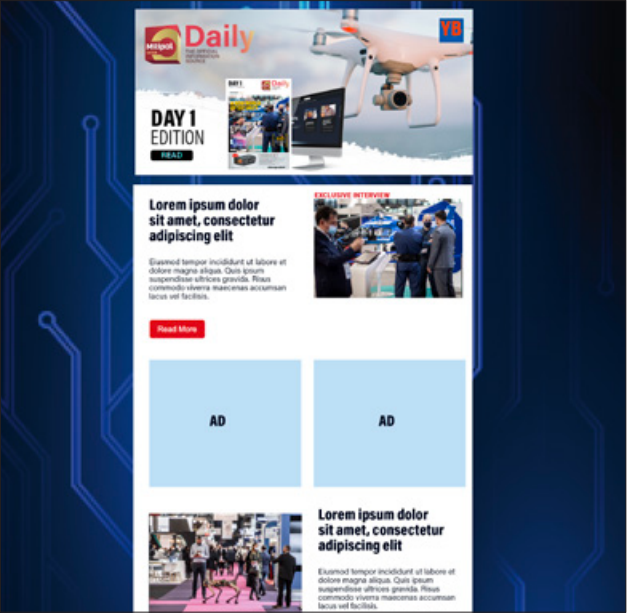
Milipol Daily
THE OFFICIAL INFORMATION SOURCE

YB

DAY 1 EDITION
READ

DAY 1 Daily

EXCLUSIVE INTERVIEW

Lorem ipsum dolor sit amet, consectetur adipiscing elit

Eiusmod tempor incididunt ut labore et dolore magna aliqua. Quis ipsum suspendisse ultrices gravida. Risus commodo viverra maecenas accumsan lacus vel facilisis.

Read More

AD

AD

Lorem ipsum dolor sit amet, consectetur adipiscing elit

Eiusmod tempor incididunt ut labore et dolore magna aliqua. Quis ipsum suspendisse ultrices gravida. Risus commodo viverra maecenas accumsan lacus vel facilisis.